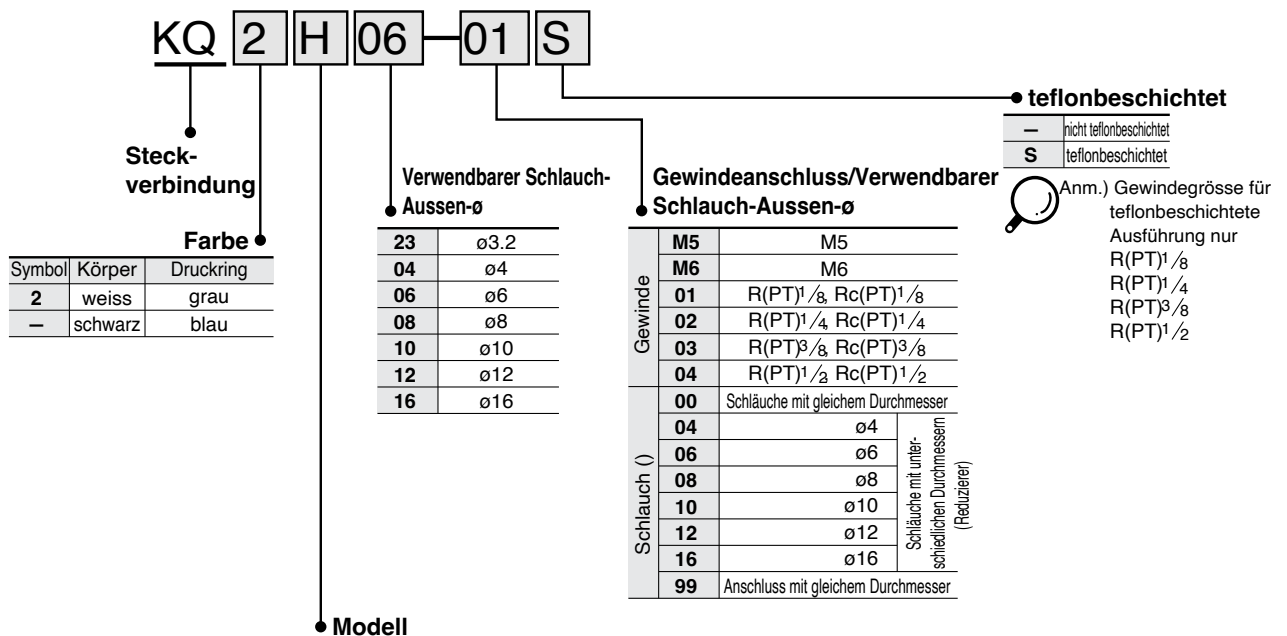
KQ 2 H 06 – 01 S

Steckverbindung

Farbe

| Symbol | Körper | Druckring |
|---|---|---|
| 2 | weiss | grau |
| – | schwarz | blau |

Verwendbarer Schlauch-Aussen-ø

| 23 | ø3.2 |
|---|---|
| 04 | ø4 |
| 06 | ø6 |
| 08 | ø8 |
| 10 | ø10 |
| 12 | ø12 |
| 16 | ø16 |

Gewindeanschluss/Verwendbarer Schlauch-Aussen-ø

| | | |
|---|---|---|
| Gewinde | M5 | M5 |
| | M6 | M6 |
| | 01 | R(PT)$\frac{1}{8}$, Rc(PT)$\frac{1}{8}$ |
| | 02 | R(PT)$\frac{1}{4}$, Rc(PT)$\frac{1}{4}$ |
| | 03 | R(PT)$\frac{3}{8}$, Rc(PT)$\frac{3}{8}$ |
| | 04 | R(PT)$\frac{1}{2}$, Rc(PT)$\frac{1}{2}$ |
| Schlauch () | 00 | Schläuche mit gleichem Durchmesser |
| | 04 | ø4 |
| | 06 | ø6 |
| | 08 | ø8 |
| | 10 | ø10 |
| | 12 | ø12 |
| | 16 | ø16 |
| | 99 | Anschluss mit gleichem Durchmesser |

Schläuche mit unterschiedlichen Durchmessern (Reduzierer)

teflonbeschichtet

| – | nicht teflonbeschichtet |
|---|---|
| S | teflonbeschichtet |

Anm.) Gewindegrösse für teflonbeschichtete Ausführung nur R(PT)$\frac{1}{8}$ R(PT)$\frac{1}{4}$ R(PT)$\frac{3}{8}$ R(PT)$\frac{1}{2}$

Modell